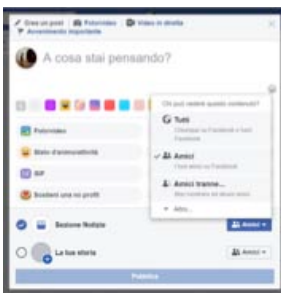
Crea un post | Foto/video | Video in diretta
Avvenimento importante

A cosa stai pensando?

Foto/video
Stato d'animo/attività
GIF
Sostieni una no profit

Chi può vedere questo contenuto?
Tutti
Chiunque su Facebook e fuori Facebook
Amici
I tuoi amici su Facebook
Amici tranne...
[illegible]
Altro...

Sezione Notizie
Amici
La tua storia
Amici

Pubblica